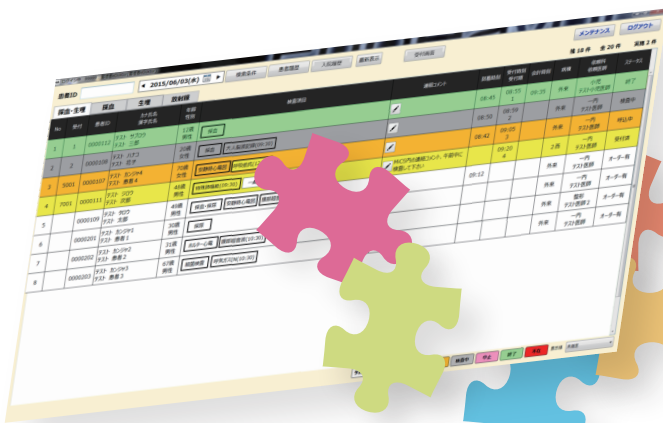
メンテナンス　ログアウト

患者ID　◀ 2015/06/03(水) ▶　検索条件　患者履歴　入院履歴　最新表示　受付画面

様 18 件　全 20 件　実施 1 件

採血・生理　採血　生理　放射線

| No | 受付 | 患者ID | カナ氏名 漢字氏名 | 年齢 性別 | 検査項目 | | 連絡コメント | 到着時刻 | 受付時刻 受付数 | 診断時刻 | 外来 | 依頼科 依頼医師 | ステータス |
|---|---|---|---|---|---|---|---|---|---|---|---|---|---|
| 1 | 1 | 0000112 | テスト サブロウ テスト 三郎 | 13歳 男性 | 採血 | | | 08:45 | 08:55 1 | 09:25 | 外来 | 小児 テスト小児医師 | 終了 |
| 2 | 2 | 0000108 | テスト ハナコ テスト 花子 | 26歳 女性 | 採血 | 穿入血液検査(06:30) | | 08:50 | 09:00 2 | | 外来 | 一内 テスト医師 | 検査中 |
| 3 | 5001 | 0000107 | テスト カンジャ4 テスト 患者4 | 70歳 男性 | 診断静心電図 | 呼吸機能 | | 08:42 | 09:05 3 | | 入院 | 一内 テスト医師 | 待山中 |
| 4 | 7001 | 0000111 | テスト ジロウ テスト 次郎 | 41歳 男性 | 骨格筋撮影(09:30) | | MRCP内の連絡コメント。手術中に検査して下さい | | 09:20 4 | | 外来 | 一内 テスト医師 | 受付済 |
| 5 | | 0000109 | テスト タロウ テスト 太郎 | 45歳 男性 | 採血・採尿 | 診断静心電図 | | 09:12 | | | 外来 | 一内 テスト医師 | オーダー有 |
| 6 | | 0000201 | テスト カンジャ1 テスト 患者 1 | 30歳 男性 | 採尿 | | | | | | 外来 | 整形 テスト医師 | オーダー有 |
| 7 | | 0000202 | テスト カンジャ2 テスト 患者 2 | 21歳 男性 | ホルター心電 | 腹部超音波(10:30) | | | | | 外来 | 一内 テスト医師 | オーダー有 |
| 8 | | 0000203 | テスト カンジャ3 テスト 患者 3 | 67歳 男性 | 頭部検査 | 呼吸機能(10:30) | | | | | | | |

検査中　中止　終了　未収　表示順